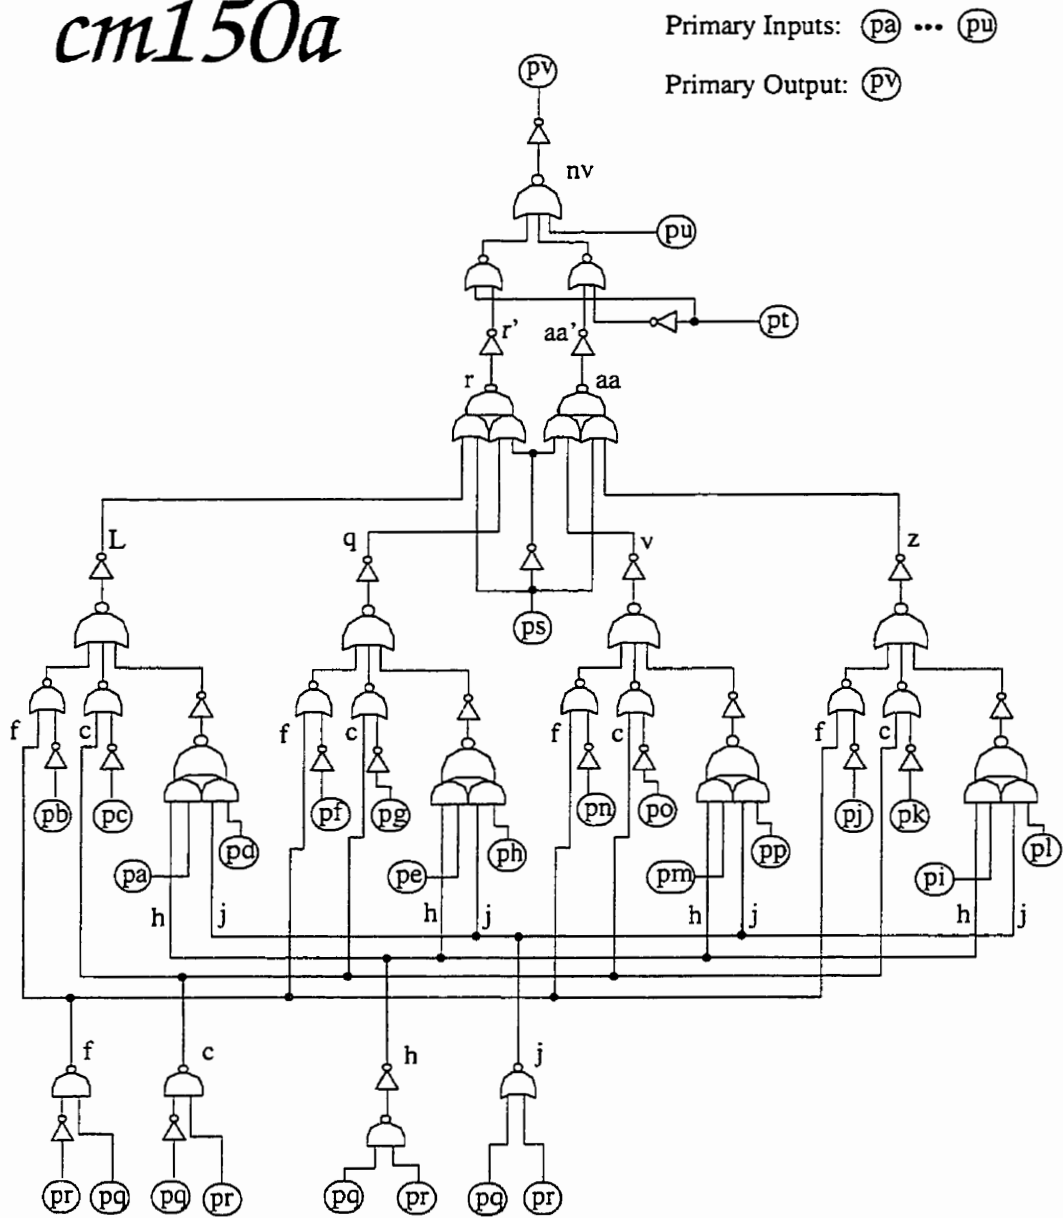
cm150a

Primary Inputs: pa ••• pu

Primary Output: pv

pv

nv

pu

r'

aa'

pt

r

aa

L

q

v

z

ps

f c

f c

f c

f c

pb pc pd

pa

pf pg ph

pe

pn po pp

pm

pj pk pl

pi

h j

h j

h j

h j

f

c

h

j

pr pq

pq pr

pq pr

pq pr